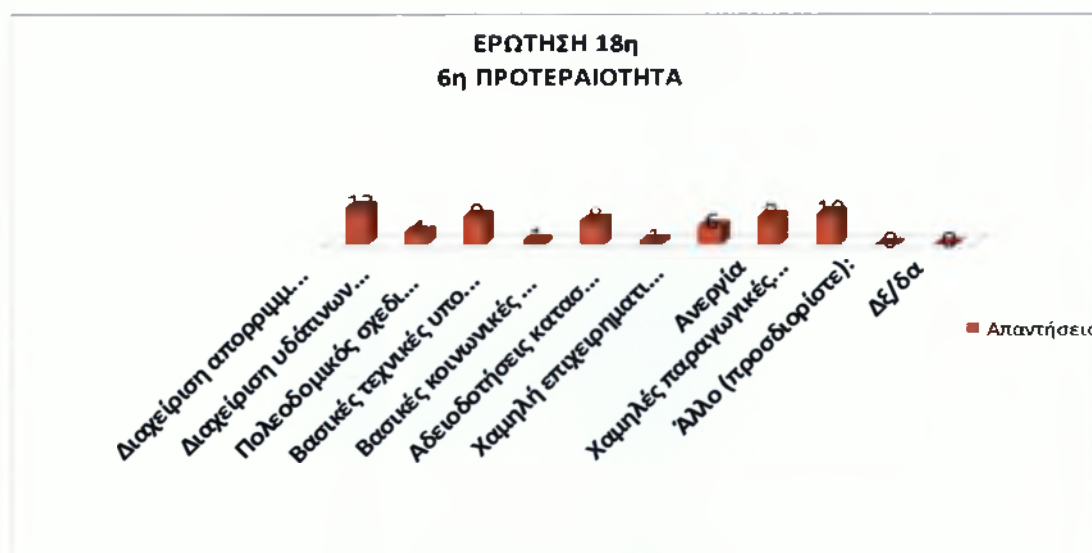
ΕΡΩΤΗΣΗ 18η
6η ΠΡΟΤΕΡΑΙΟΤΗΤΑ

12 4 8 1 8 1 6 8 10 0 0

Διαχείριση απορριμμ...
Διαχείριση υδάτινων...
Πολεοδομικός σχεδι...
Βασικές τεχνικές υπο...
Βασικές κοινωνικές ...
Αδειοδοτήσεις κατασ...
Χαμηλή επιχειρηματι...
Ανεργία
Χαμηλές παραγωγικές...
Άλλο (προσδιορίστε):
Δε/δα

Απαντήσεις